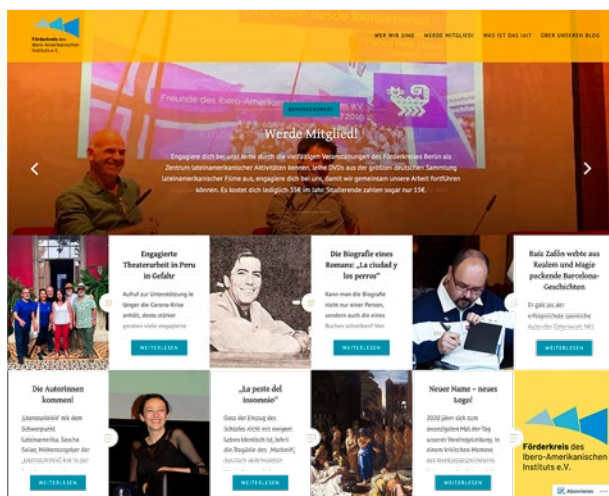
Förderkreis des Ibero-Amerikanischen Instituts e.V.

WER WIR SIND | WERDE MITGLIED! | WAS IST DAS IAI? | ÜBER UNSEREN BLOG

Freunde des Ibero-Amerikanischen

BEKANNTGEBUNG

Werde Mitglied!

Engagiere dich bei uns! Lerne durch die vielfältigen Veranstaltungen des Förderkreises Berlin als Zentrum lateinamerikanischer Aktivitäten kennen, leihe DVDs aus der größten deutschen Sammlung lateinamerikanischer Filme aus, engagiere dich bei uns, damit wir gemeinsam unsere Arbeit fortführen können. Es kostet dich lediglich 35€ im Jahr. Studierende zahlen sogar nur 15€.

Engagierte Theaterarbeit in Peru in Gefahr

Aufruf zur Unterstützung Je länger die Corona-Krise anhält, desto stärker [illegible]

WEITERLESEN

Die Biografie eines Romans: „La ciudad y los perros"

Kann man die Biografie nicht nur einer Person, sondern auch die eines Buches schreiben? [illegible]

WEITERLESEN

Ruiz Zafón webte aus Realem und Magie packende Barcelona-Geschichten

Er galt als der erfolgreichste spanische Autor der Gegenwart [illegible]

WEITERLESEN

Die Autorinnen kommen!

„Uterodorolos" mit dem Schwerpunkt Lateinamerika. Sascha Seiler, Mitherausgeber der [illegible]

WEITERLESEN

„La peste del insomnio"

Dass der Entzug des Schlafes nicht nur ewigen Leben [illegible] die Regalie des „Macbeth" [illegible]

WEITERLESEN

Neuer Name – neues Logo!

2020 jährt sich zum zwanzigsten Mal der Tag unserer Vereinsgründung. In einem kritischen Moment des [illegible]

WEITERLESEN

Förderkreis des Ibero-Amerikanischen Instituts e.V.

Abonnieren